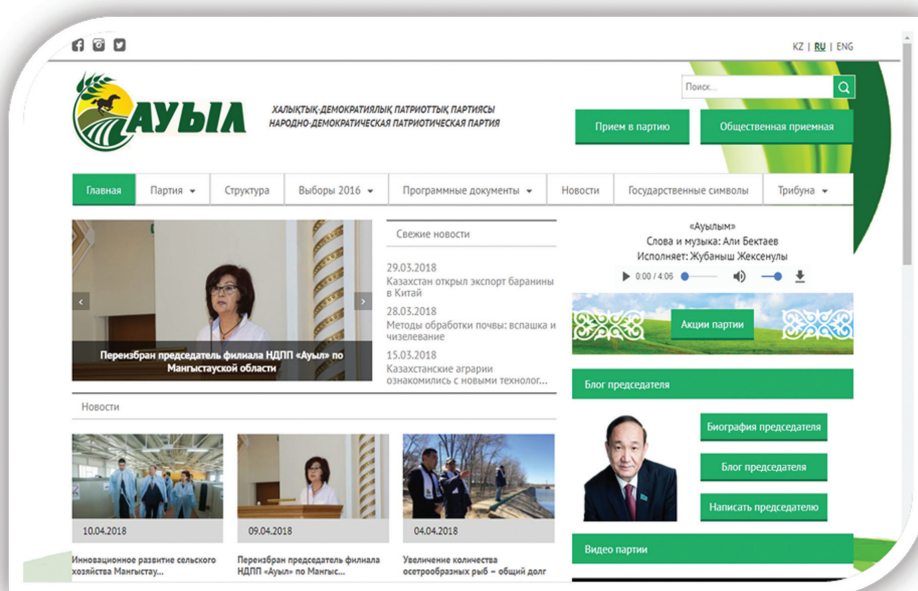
KZ | RU | ENG

АУЫЛ

ХАЛЫҚТЫҚ-ДЕМОКРАТИЯЛЫҚ ПАТРИОТТЫҚ ПАРТИЯСЫ
НАРОДНО-ДЕМОКРАТИЧЕСКАЯ ПАТРИОТИЧЕСКАЯ ПАРТИЯ

Поиск...

Прием в партию
Общественная приемная

Главная | Партия | Структура | Выборы 2016 | Программные документы | Новости | Государственные символы | Трибуна

Переизбран председатель филиала НДПП «Ауыл» по Мангыстауской области

Свежие новости

29.03.2018
Казахстан открыл экспорт баранины в Китай

28.03.2018
Методы обработки почвы: вспашка и чизелевание

15.03.2018
Казахстанские аграрии ознакомились с новыми технолог...

«Ауылым»
Слова и музыка: Али Бектаев
Исполняет: Жубаныш Жексенулы
0:00 / 4:06

Акции партии

Блог председателя

Биография председателя
Блог председателя
Написать председателю

Видео партии

Новости

10.04.2018
Инновационное развитие сельского хозяйства Мангыстау...

09.04.2018
Переизбран председатель филиала НДПП «Ауыл» по Мангыс...

04.04.2018
Увеличение количества осетрообразных рыб – общий долг